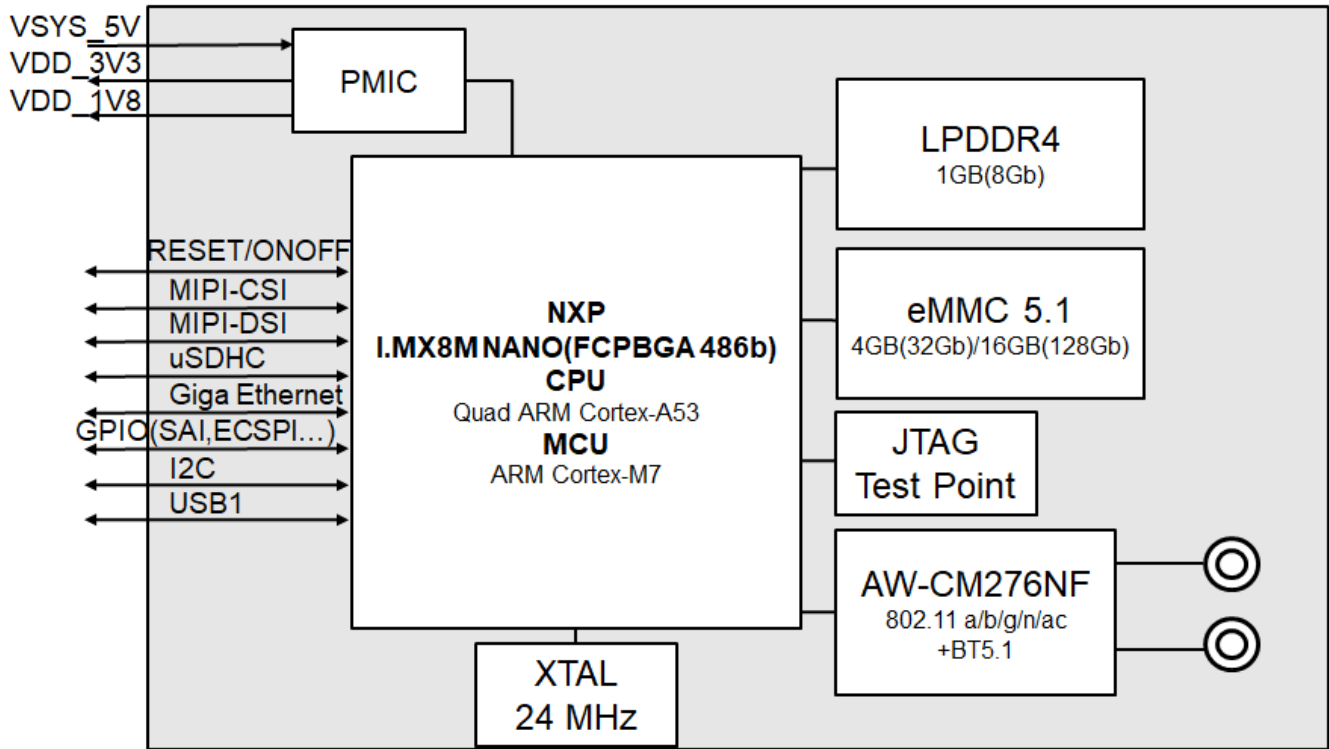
VSYS_5V
VDD_3V3
VDD_1V8

PMIC

LPDDR4
1GB(8Gb)

RESET/ONOFF
MIPI-CSI
MIPI-DSI
uSDHC
Giga Ethernet
GPIO(SAI,ECSPI...)
I2C
USB1

NXP
I.MX8M NANO(FCPBGA 486b)
CPU
Quad ARM Cortex-A53
MCU
ARM Cortex-M7

eMMC 5.1
4GB(32Gb)/16GB(128Gb)

JTAG
Test Point

AW-CM276NF
802.11 a/b/g/n/ac
+BT5.1

XTAL
24 MHz